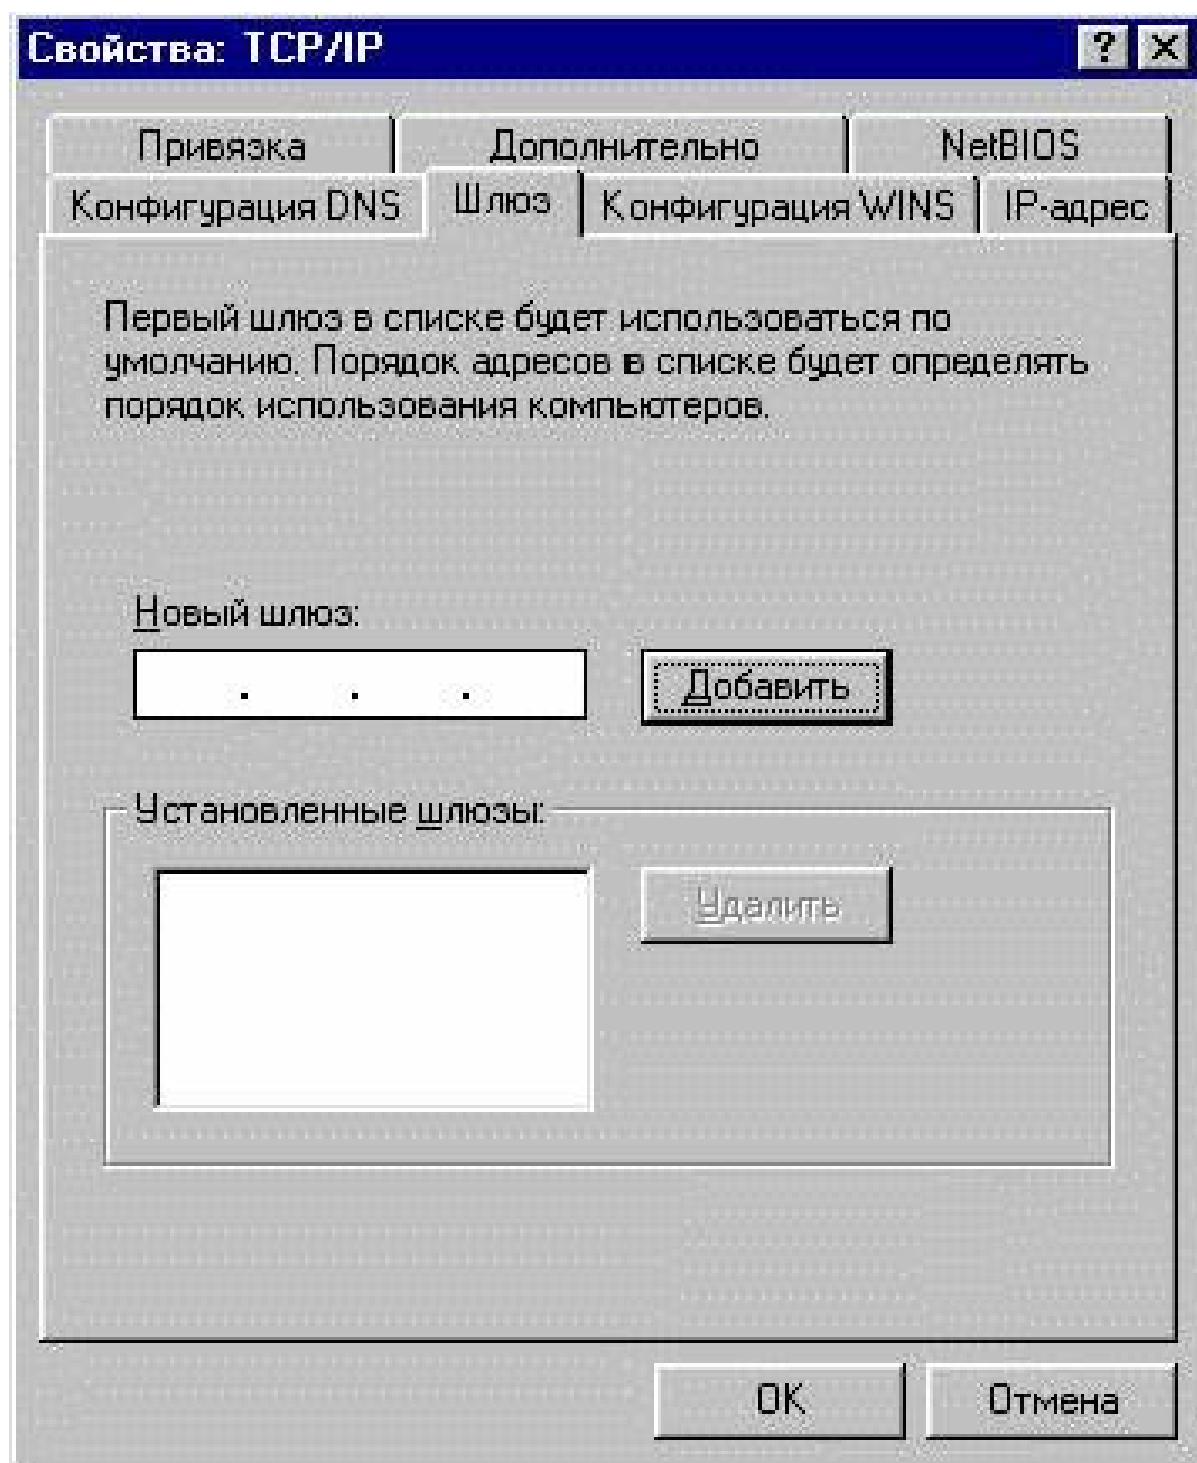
Свойства: TCP/IP

?
X

Привязка
Дополнительно
NetBIOS
Конфигурация DNS
Шлюз
Конфигурация WINS
IP-адрес

Первый шлюз в списке будет использоваться по умолчанию. Порядок адресов в списке будет определять порядок использования компьютеров.

Новый шлюз:

. . .

Добавить

Установленные шлюзы:

Удалить

OK
Отмена